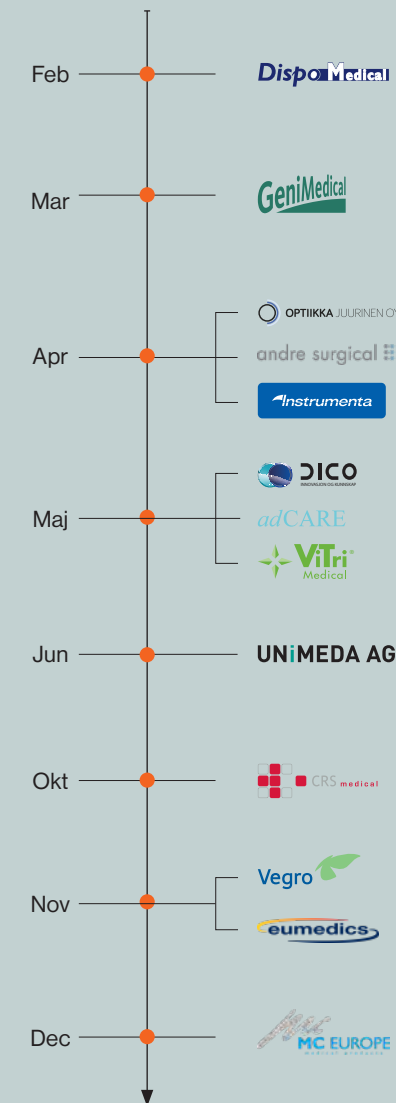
Feb
DispoMedical

Mar
GeniMedical

Apr
OPTIIKKA JUURINEN OY
andre surgical
Instrumenta

Maj
DICO
INNOVATION OG KUNNSKAP
adCARE
ViTri Medical

Jun
UNIMEDA AG

Okt
CRS medical

Nov
Vegro
eumedics

Dec
MC EUROPE
medical products